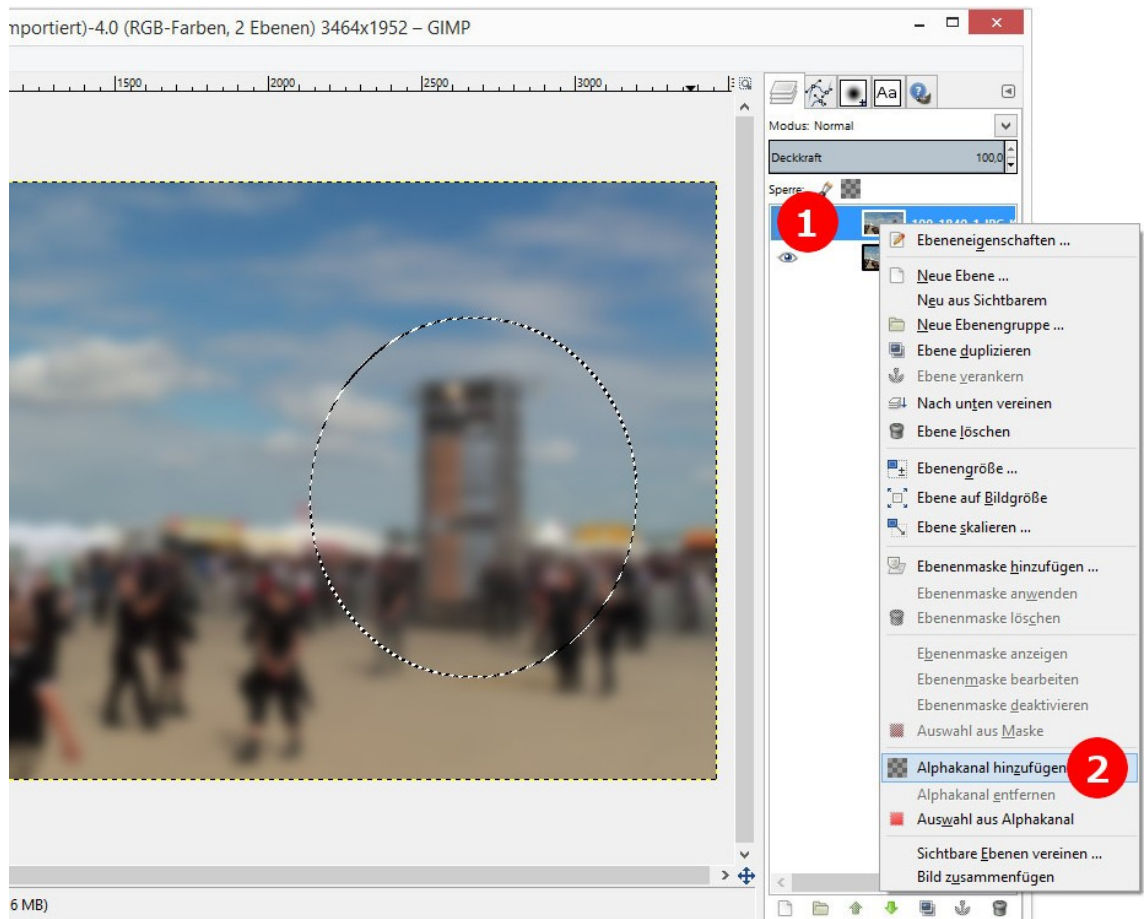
mportiert)-4.0 (RGB-Farben, 2 Ebenen) 3464x1952 – GIMP

1500 2000 2500 3000

Modus: Normal

Deckkraft 100,0

Sperre:

1

100_1840_1.JPG

Ebeneneigenschaften ...
Neue Ebene ...
Neu aus Sichtbarem
Neue Ebenengruppe ...
Ebene duplizieren
Ebene verankern
Nach unten vereinen
Ebene löschen
Ebenengröße ...
Ebene auf Bildgröße
Ebene skalieren ...
Ebenenmaske hinzufügen ...
Ebenenmaske anwenden
Ebenenmaske löschen
Ebenenmaske anzeigen
Ebenenmaske bearbeiten
Ebenenmaske deaktivieren
Auswahl aus Maske
Alphakanal hinzufügen
2
Alphakanal entfernen
Auswahl aus Alphakanal
Sichtbare Ebenen vereinen ...
Bild zusammenfügen

6 MB)